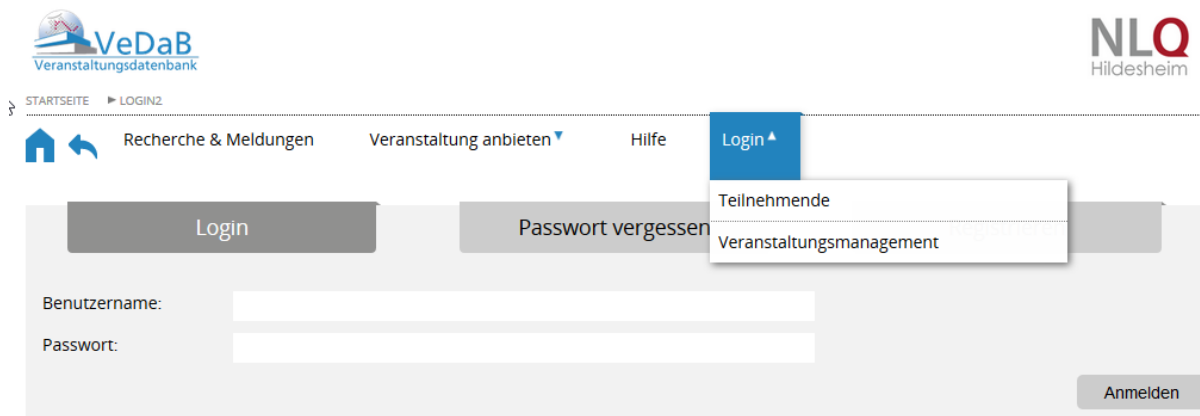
VeDaB
Veranstaltungsdatenbank

NLQ
Hildesheim

STARTSEITE ► LOGIN2

Recherche & Meldungen Veranstaltung anbieten▼ Hilfe Login▲

Teilnehmende
Veranstaltungsmanagement

Login Passwort vergessen Registrieren

Benutzername:
Passwort:

Anmelden